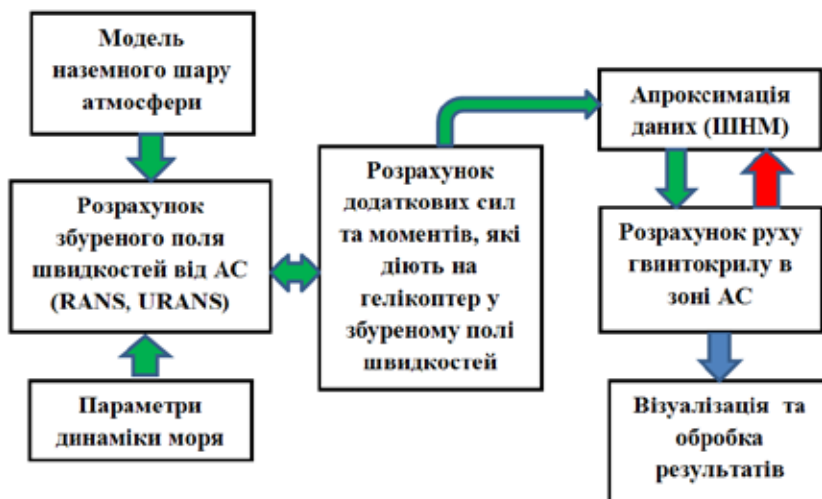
Модель наземного шару атмосфери

Розрахунок збуреного поля швидкостей від АС (RANS, URANS)

Параметри динаміки моря

Розрахунок додаткових сил та моментів, які діють на гелікоптер у збуреному полі швидкостей

Апроксимація даних (ШНМ)

Розрахунок руху гвинтокрилу в зоні АС

Візуалізація та обробка результатів